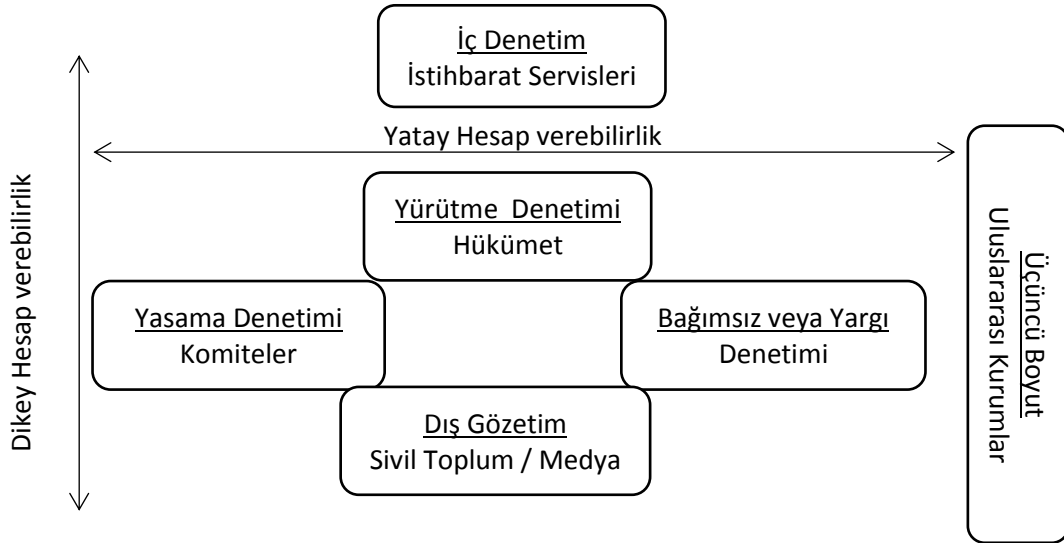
İç Denetim
İstihbarat Servisleri

Dikey Hesap verebilirlik

Yatay Hesap verebilirlik

Üçüncü Boyut
Uluslararası Kurumlar

Yürütme Denetimi
Hükümet

Yasama Denetimi
Komiteler

Bağımsız veya Yargı
Denetimi

Dış Gözetim
Sivil Toplum / Medya